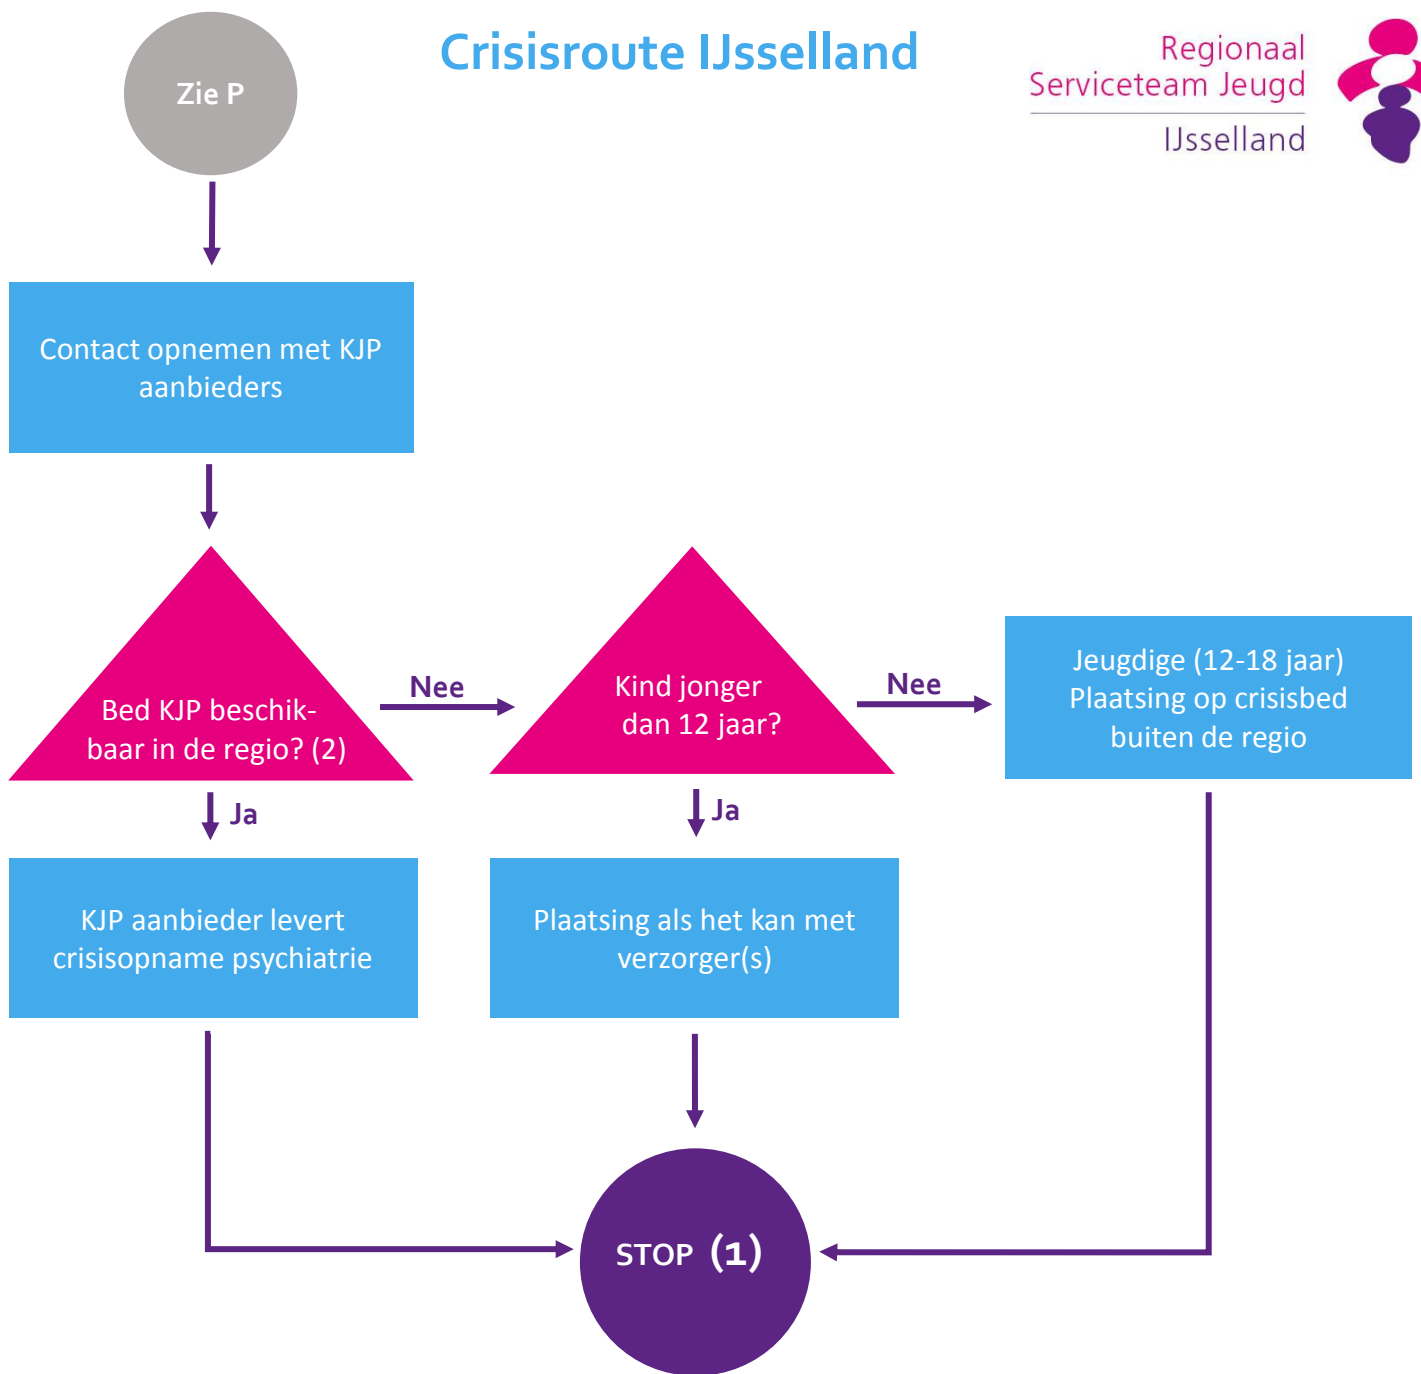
Zie P

Crisisroute IJsselland

Regionaal
Serviceteam Jeugd
IJsselland

Contact opnemen met KJP aanbieders

Bed KJP beschikbaar in de regio? (2)

Nee

Kind jonger dan 12 jaar?

Nee

Jeugdige (12-18 jaar) Plaatsing op crisisbed buiten de regio

Ja

Ja

KJP aanbieder levert crisisopname psychiatrie

Plaatsing als het kan met verzorger(s)

STOP (1)